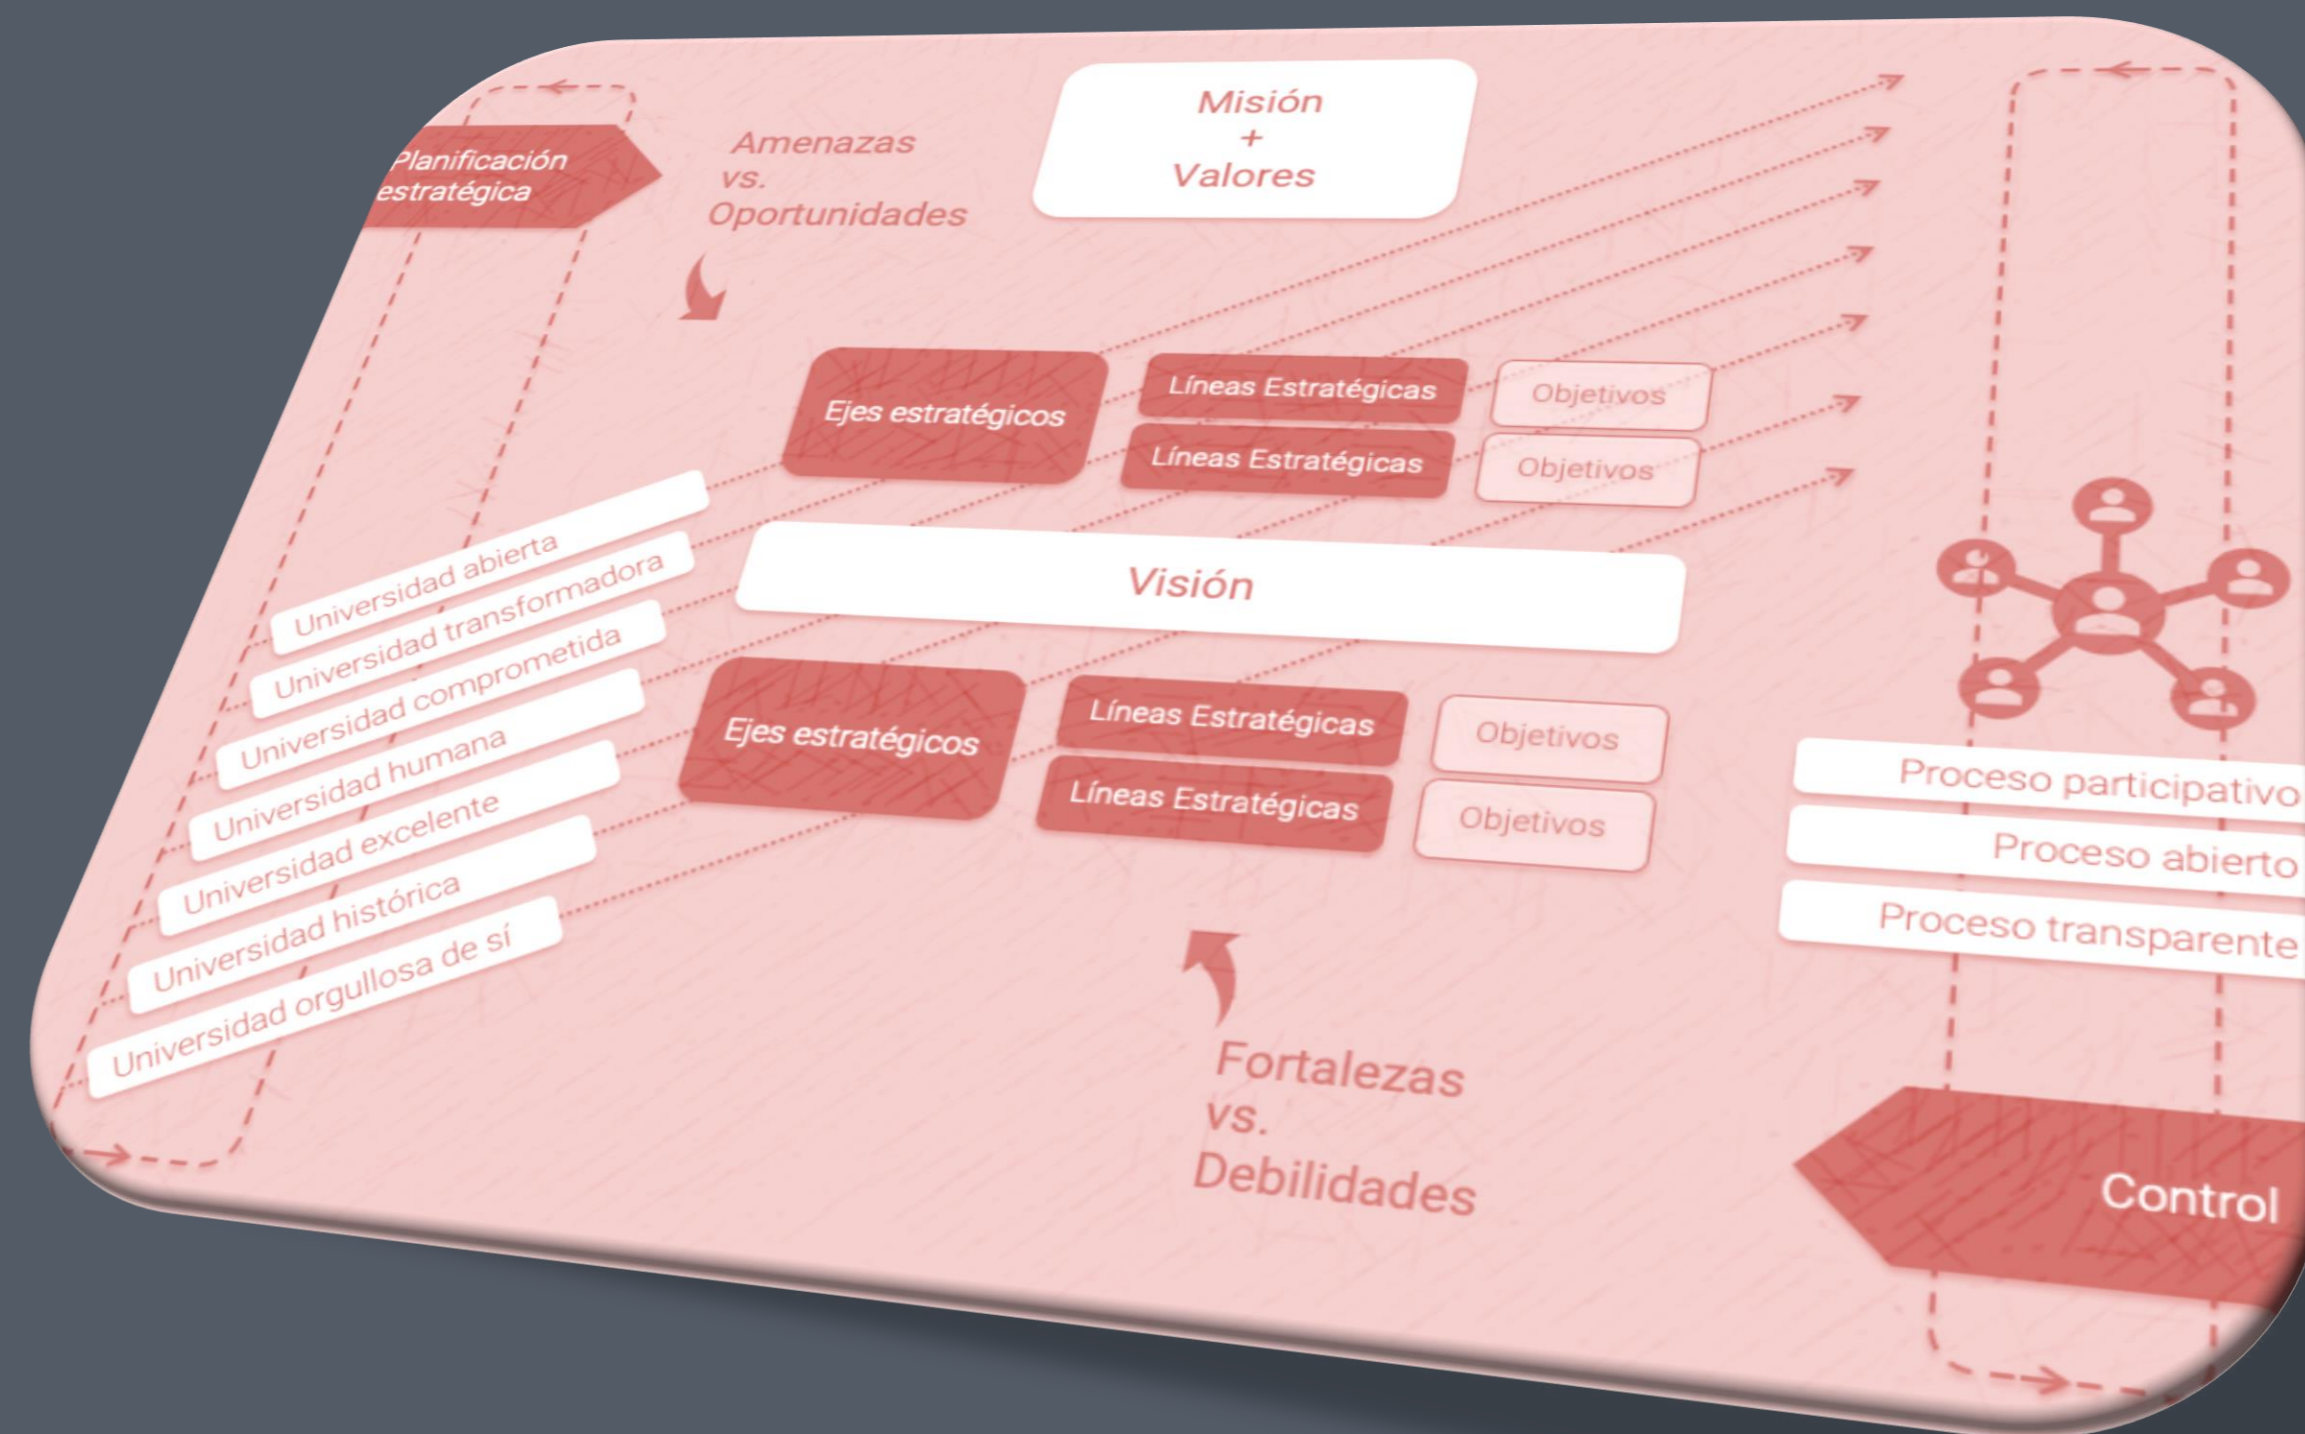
Planificación estratégica

Amenazas vs. Oportunidades

Misión + Valores

Ejes estratégicos

Líneas Estratégicas

Objetivos

Líneas Estratégicas

Objetivos

Universidad abierta
Universidad transformadora
Universidad comprometida
Universidad humana
Universidad excelente
Universidad histórica
Universidad orgullosa de sí

Visión

Ejes estratégicos

Líneas Estratégicas

Objetivos

Líneas Estratégicas

Objetivos

Proceso participativo
Proceso abierto
Proceso transparente

Fortalezas vs. Debilidades

Control